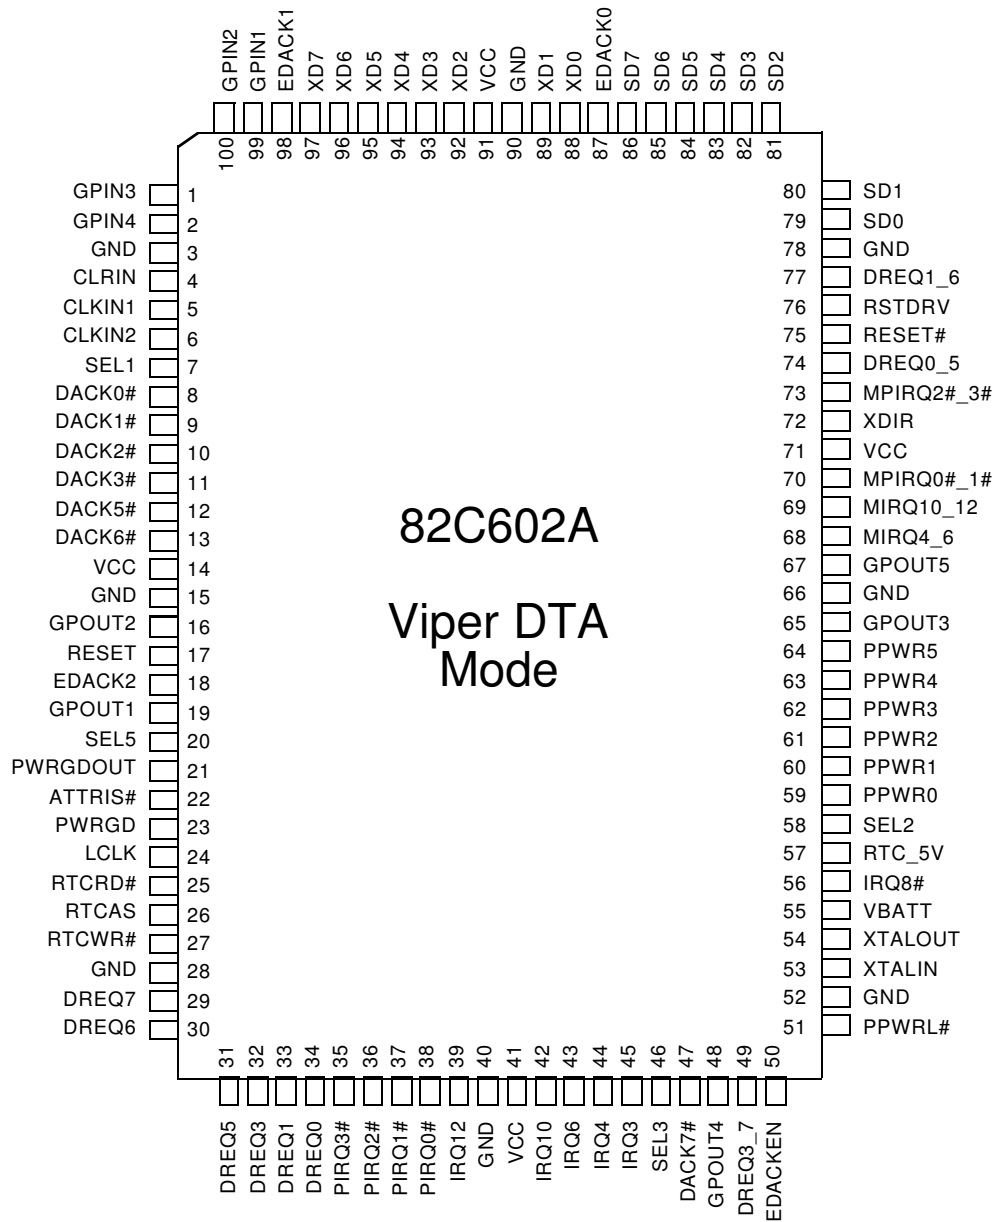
GPIN2 GPIN1 EDACK1 XD7 XD6 XD5 XD4 XD3 XD2 VCC GND XD1 XD0 EDACK0 SD7 SD6 SD5 SD4 SD3 SD2

100 99 98 97 96 95 94 93 92 91 90 89 88 87 86 85 84 83 82 81

GPIN3 1
GPIN4 2
GND 3
CLRIN 4
CLKIN1 5
CLKIN2 6
SEL1 7
DACK0# 8
DACK1# 9
DACK2# 10
DACK3# 11
DACK5# 12
DACK6# 13
VCC 14
GND 15
GPOUT2 16
RESET 17
EDACK2 18
GPOUT1 19
SEL5 20
PWRGDOUT 21
ATTRIS# 22
PWRGD 23
LCLK 24
RTCRD# 25
RTCAS 26
RTCWR# 27
GND 28
DREQ7 29
DREQ6 30

82C602A

Viper DTA Mode

80 SD1
79 SD0
78 GND
77 DREQ1_6
76 RSTDRV
75 RESET#
74 DREQ0_5
73 MPIRQ2#_3#
72 XDIR
71 VCC
70 MPIRQ0#_1#
69 MIRQ10_12
68 MIRQ4_6
67 GPOUT5
66 GND
65 GPOUT3
64 PPWR5
63 PPWR4
62 PPWR3
61 PPWR2
60 PPWR1
59 PPWR0
58 SEL2
57 RTC_5V
56 IRQ8#
55 VBATT
54 XTALOUT
53 XTALIN
52 GND
51 PPWRL#

31 32 33 34 35 36 37 38 39 40 41 42 43 44 45 46 47 48 49 50

DREQ5 DREQ3 DREQ1 DREQ0 PIRQ3# PIRQ2# PIRQ1# PIRQ0# IRQ12 GND VCC IRQ10 IRQ6 IRQ4 IRQ3 SEL3 DACK7# GPOUT4 DREQ3_7 EDACKEN